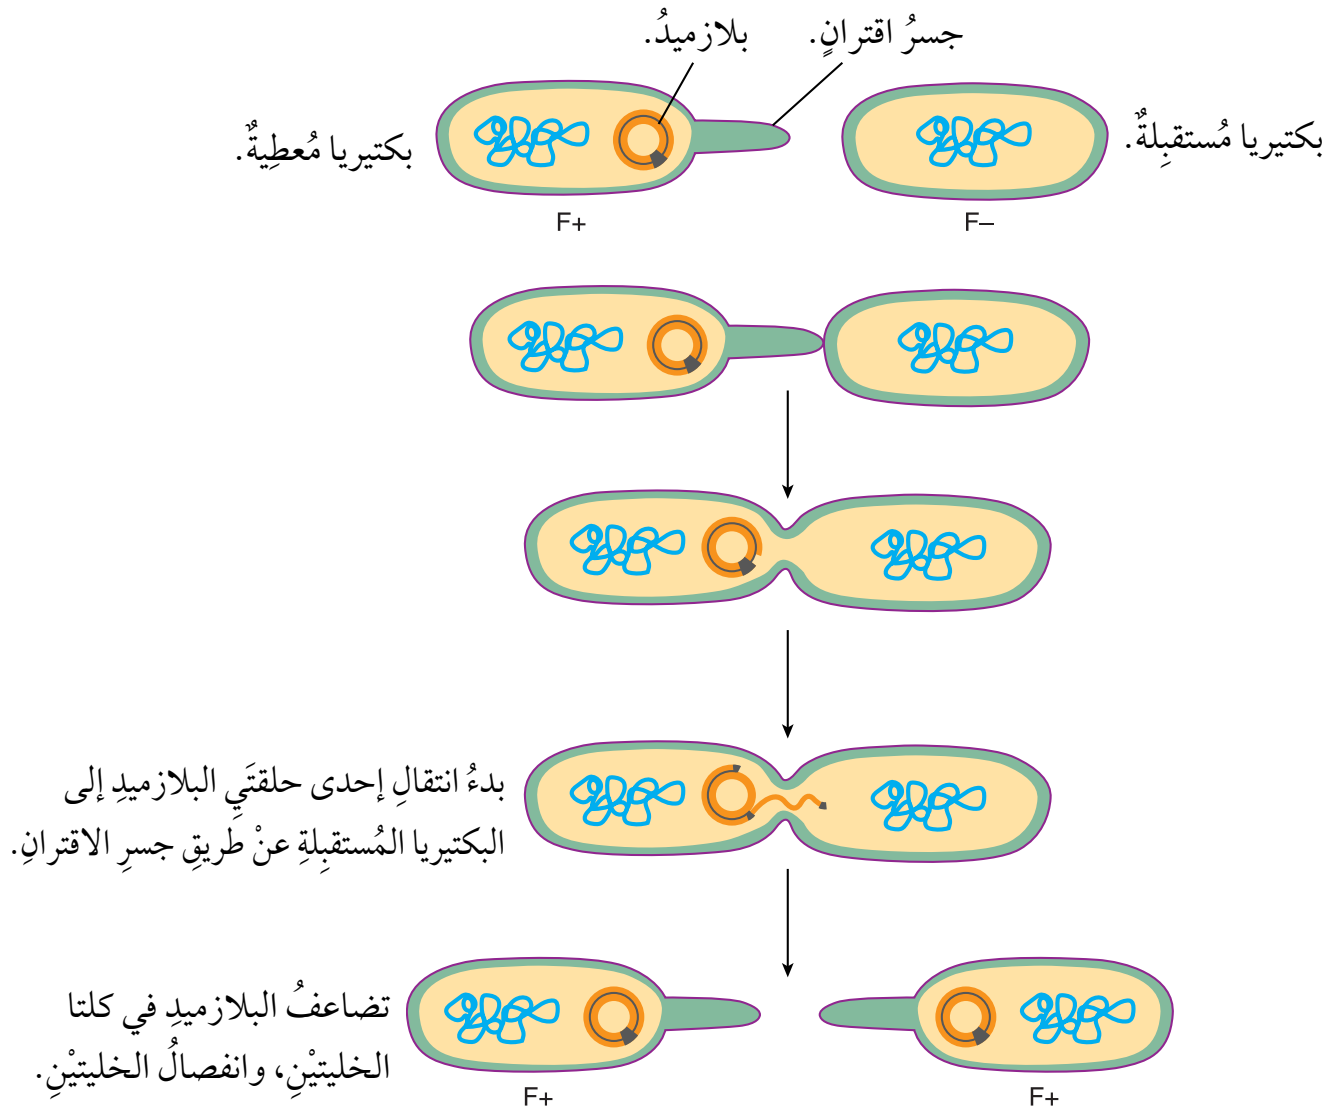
بلازميدُ.

جسرُ اقترانٍ.

بكتيريا مُعطِيةٌ.

بكتيريا مُستقبِلةٌ.

F+

F–

بدءُ انتقالِ إحدى حلقتَي البلازميدِ إلى البكتيريا المُستقبِلةِ عنْ طريقِ جسرِ الاقترانِ.

تضاعفُ البلازميدِ في كلتا الخليتيْنِ، وانفصالُ الخليتيْنِ.

F+

F+